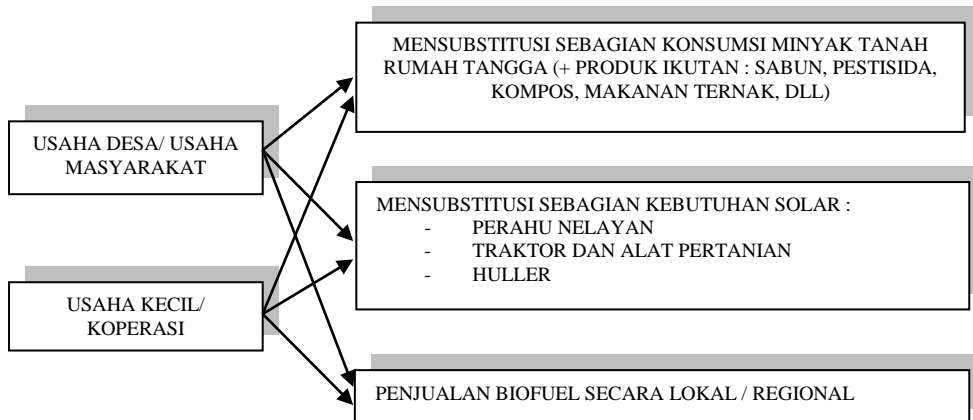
USAHA DESA/ USAHA MASYARAKAT

USAHA KECIL/ KOPERASI

MENSUBSTITUSI SEBAGIAN KONSUMSI MINYAK TANAH RUMAH TANGGA (+ PRODUK IKUTAN : SABUN, PESTISIDA, KOMPOS, MAKANAN TERNAK, DLL)

MENSUBSTITUSI SEBAGIAN KEBUTUHAN SOLAR :
- PERAHU NELAYAN
- TRAKTOR DAN ALAT PERTANIAN
- HULLER

PENJUALAN BIOFUEL SECARA LOKAL / REGIONAL